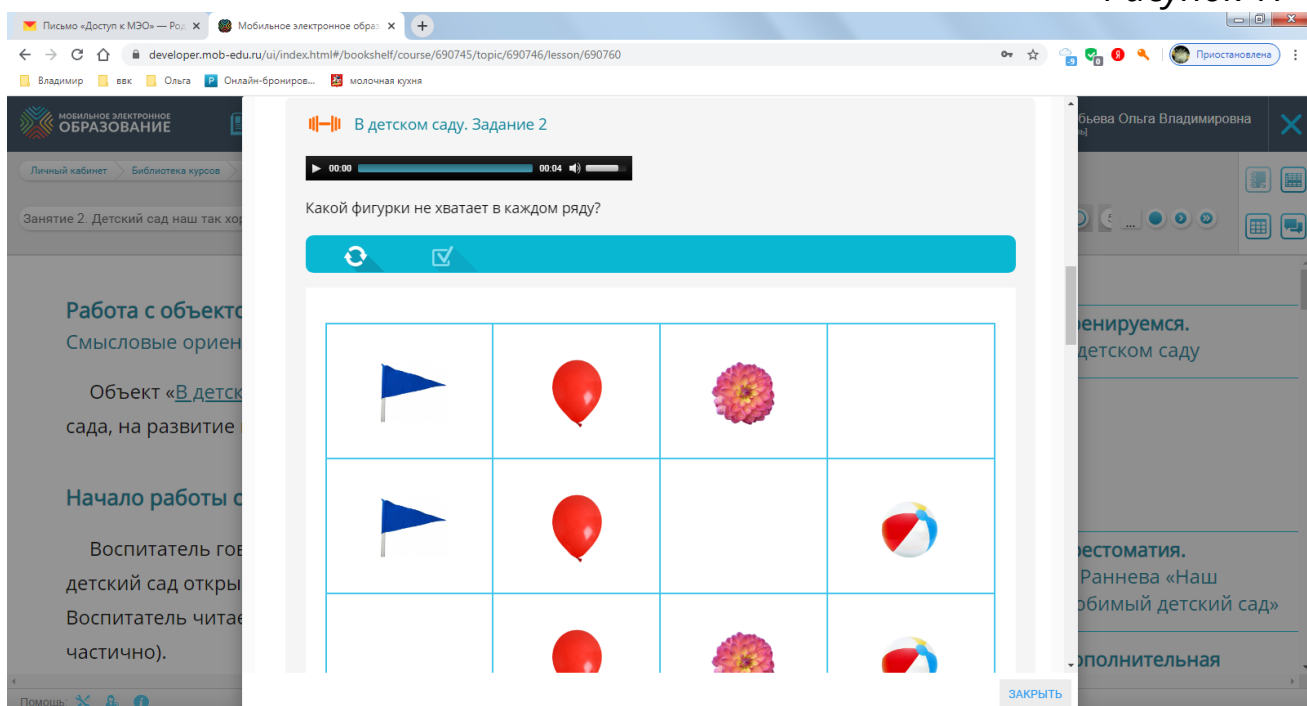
Рисунок 7

Письмо «Доступ к МЭО» — Ро
Мобильное электронное обра
developer.mob-edu.ru/ui/index.html#/bookshelf/course/690745/topic/690746/lesson/690760
Приостановлена
Владимир
ввк
Ольга
Онлайн-брониров...
молочная кухня

МОБИЛЬНОЕ ЭЛЕКТРОННОЕ ОБРАЗОВАНИЕ
бьева Ольга Владимировна
Личный кабинет
Библиотека курсов
Занятие 2. Детский сад наш так хор

Работа с объекто
Смысловые ориен
Объект «В детск
сада, на развитие
Начало работы с
Воспитатель гов
детский сад откры
Воспитатель читае
частично).

ренируемся.
детском саду
рестоматия.
Раннева «Наш
юбимый детский сад»
ополнительная

В детском саду. Задание 2
00:00 00:04
Какой фигурки не хватает в каждом ряду?

ЗАКРЫТЬ
Помощь